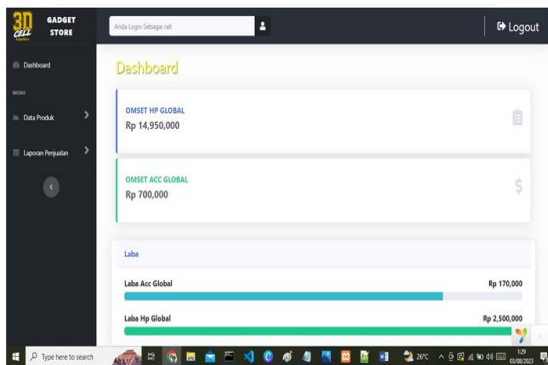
3D CELL

GADGET STORE

Anda Login Sebagai rafi

Logout

Dashboard

MENU

Data Produk

Laporan Penjualan

Dashboard

OMSET HP GLOBAL

Rp 14,950,000

OMSET ACC GLOBAL

Rp 700,000

Laba

Laba Acc Global

Rp 170,000

Laba Hp Global

Rp 2,500,000

Type here to search

26°C

1:29

03/08/2023